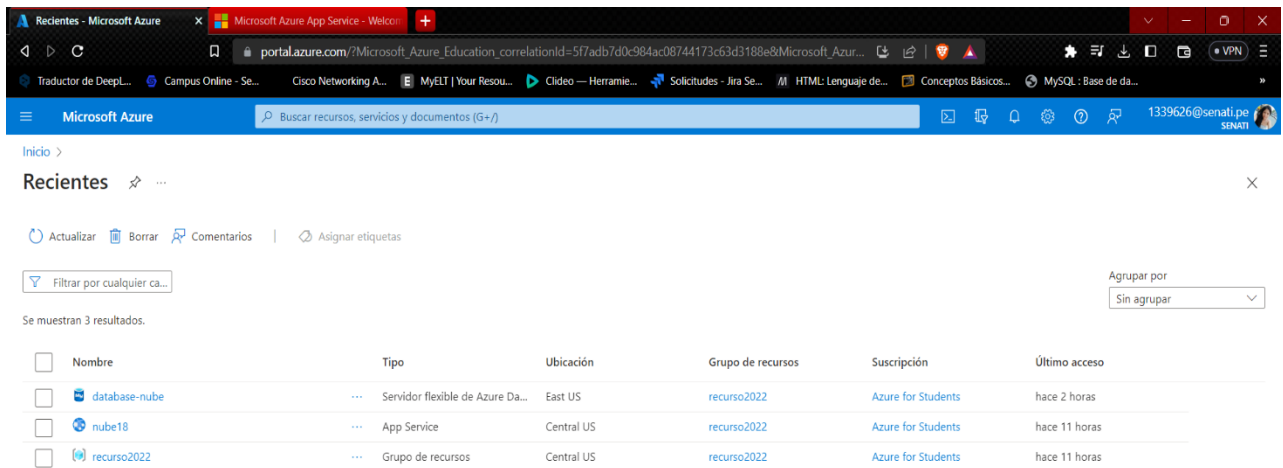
Recientes - Microsoft Azure
Microsoft Azure App Service - Welcom
portal.azure.com/?Microsoft_Azure_Education_correlationId=5f7adb7d0c984ac08744173c63d3188e&Microsoft_Azur...
VPN
Traductor de DeepL... Campus Online - Se... Cisco Networking A... MyELT | Your Resou... Clideo — Herramie... Solicitudes - Jira Se... HTML: Lenguaje de... Conceptos Básicos... MySQL : Base de da...
Microsoft Azure
Buscar recursos, servicios y documentos (G+/)
1339626@senati.pe
SENATI
Inicio >
Recientes
Actualizar Borrar Comentarios Asignar etiquetas
Filtrar por cualquier ca...
Agrupar por
Sin agrupar
Se muestran 3 resultados.

| Nombre | Tipo | Ubicación | Grupo de recursos | Suscripción | Último acceso |
|---|---|---|---|---|---|
| database-nube | Servidor flexible de Azure Da... | East US | recurso2022 | Azure for Students | hace 2 horas |
| nube18 | App Service | Central US | recurso2022 | Azure for Students | hace 11 horas |
| recurso2022 | Grupo de recursos | Central US | recurso2022 | Azure for Students | hace 11 horas |